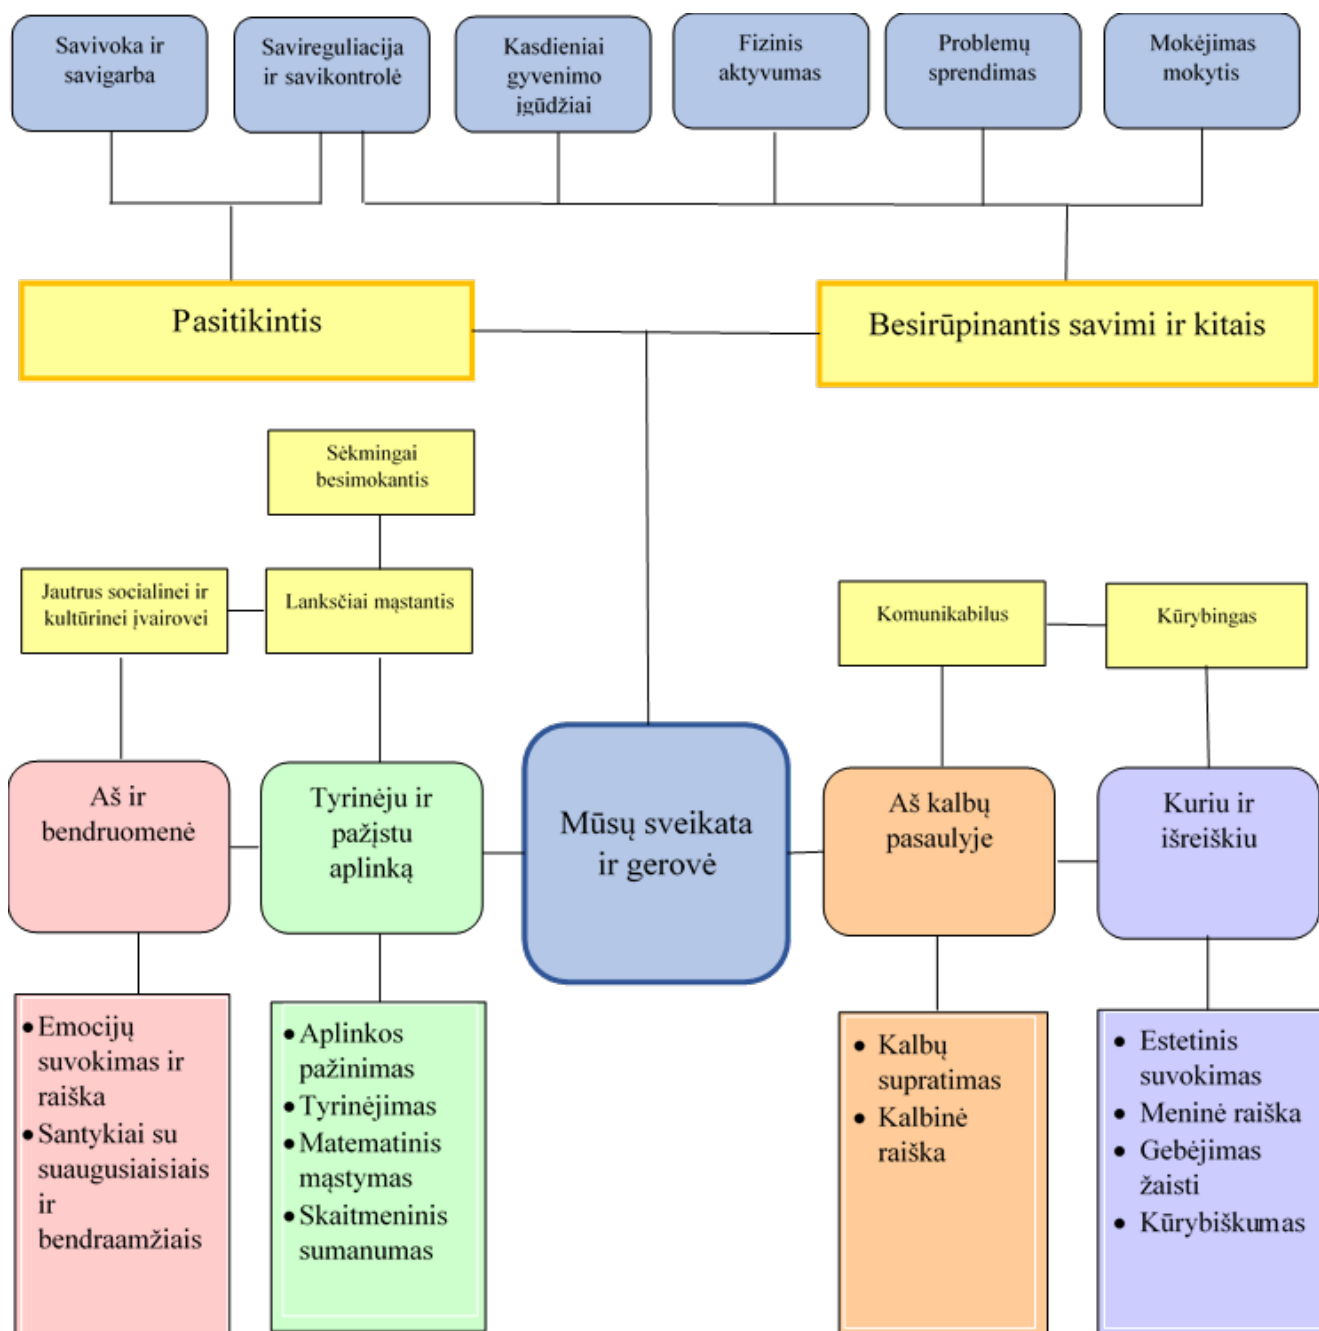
Savivoka ir savigarba

Savireguliacija ir savikontrolė

Kasdieniai gyvenimo įgūdžiai

Fizinis aktyvumas

Problemų sprendimas

Mokėjimas mokytis

Pasitikintis

Besirūpinantis savimi ir kitais

Sėkmingai besimokantis

Jautrus socialinei ir kultūrinei įvairovei

Lanksčiai mąstantis

Komunikabilus

Kūrybingas

Aš ir bendruomenė

Tyrinėju ir pažįstu aplinką

Mūsų sveikata ir gerovė

Aš kalbų pasaulyje

Kuriu ir išreiškiu

- Emocijų suvokimas ir raiška
- Santykiai su suaugusiaisiais ir bendraamžiais

- Aplinkos pažinimas
- Tyrinėjimas
- Matematinis mąstymas
- Skaitmeninis sumanumas

- Kalbų supratimas
- Kalbinė raiška

- Estetinis suvokimas
- Meninė raiška
- Gebėjimas žaisti
- Kūrybiškumas